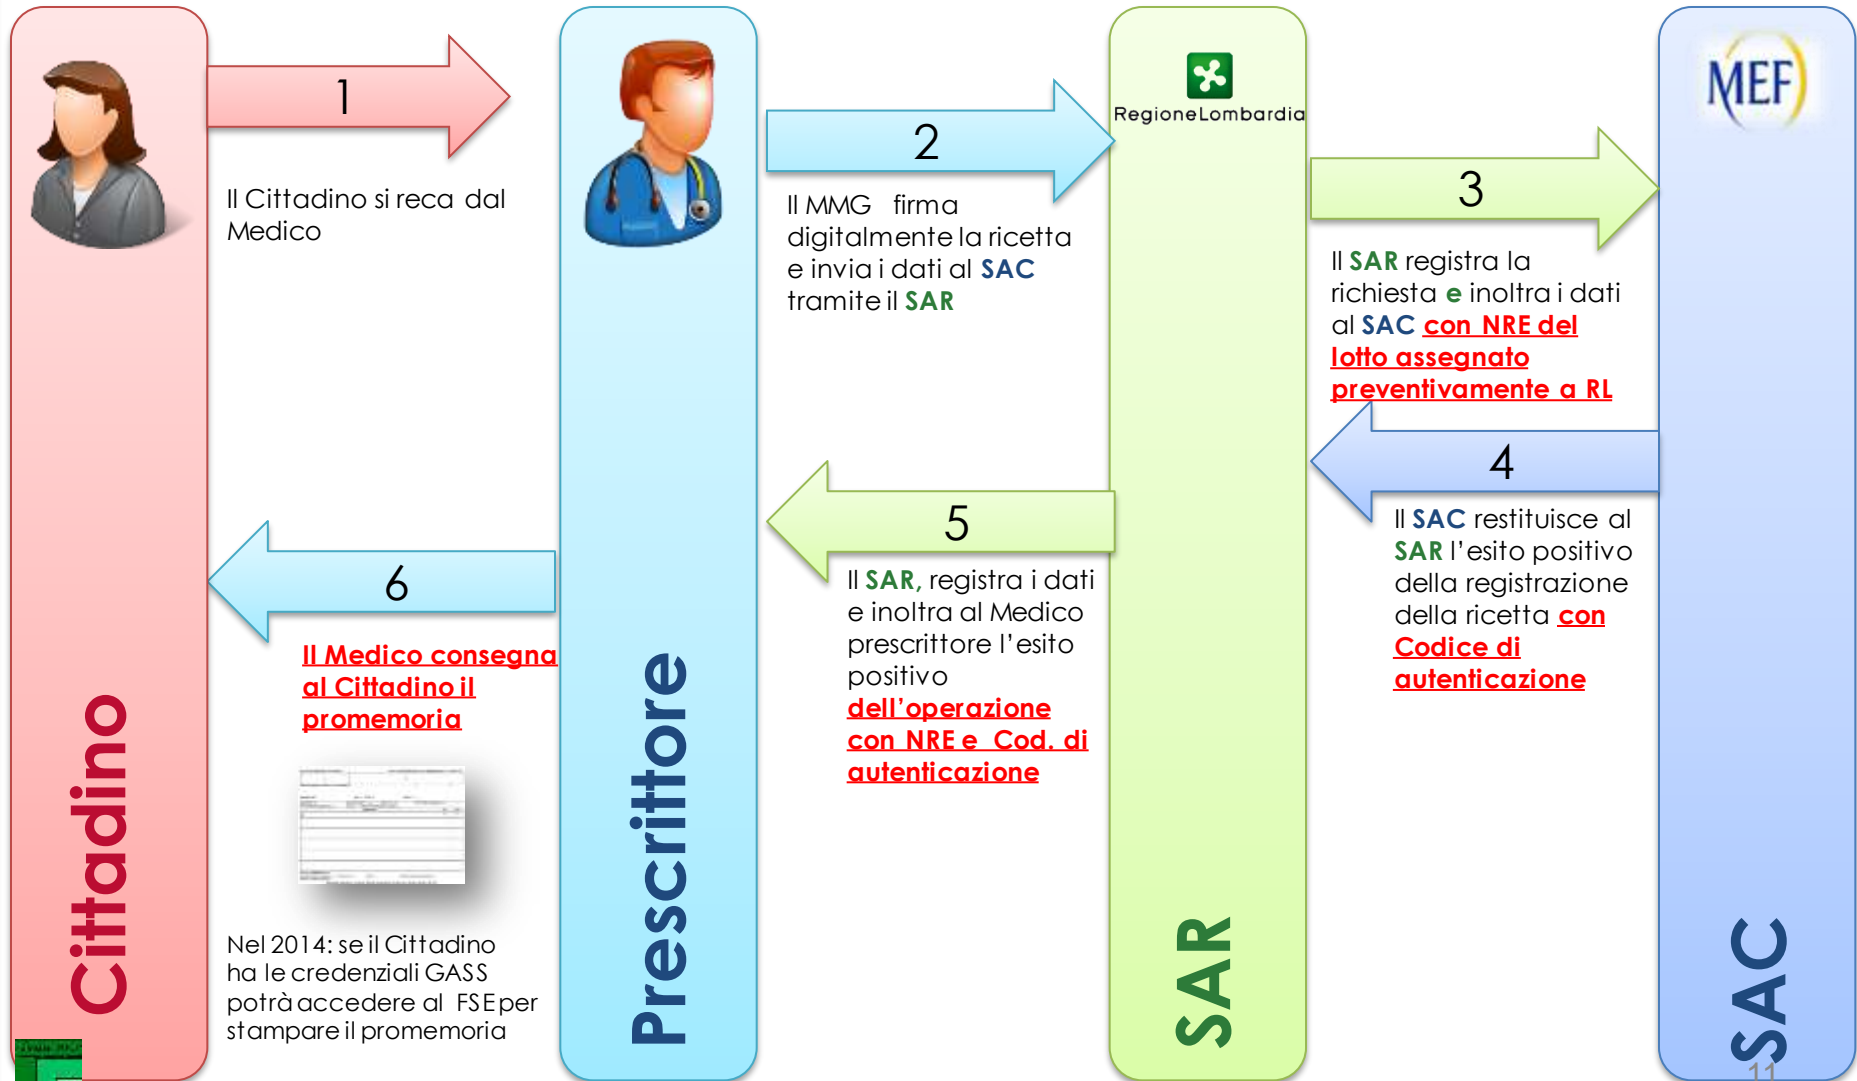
Cittadino

Prescrittore

RegioneLombardia

SAR

MEF

SAC

1

Il Cittadino si reca dal Medico

2

Il MMG firma digitalmente la ricetta e invia i dati al SAC tramite il SAR

3

Il SAR registra la richiesta e inoltra i dati al SAC con NRE del lotto assegnato preventivamente a RL

4

Il SAC restituisce al SAR l'esito positivo della registrazione della ricetta con Codice di autenticazione

5

Il SAR, registra i dati e inoltra al Medico prescrittore l'esito positivo dell'operazione con NRE e Cod. di autenticazione

6

Il Medico consegna al Cittadino il promemoria

Nel 2014: se il Cittadino ha le credenziali GASS potrà accedere al FSE per stampare il promemoria

11